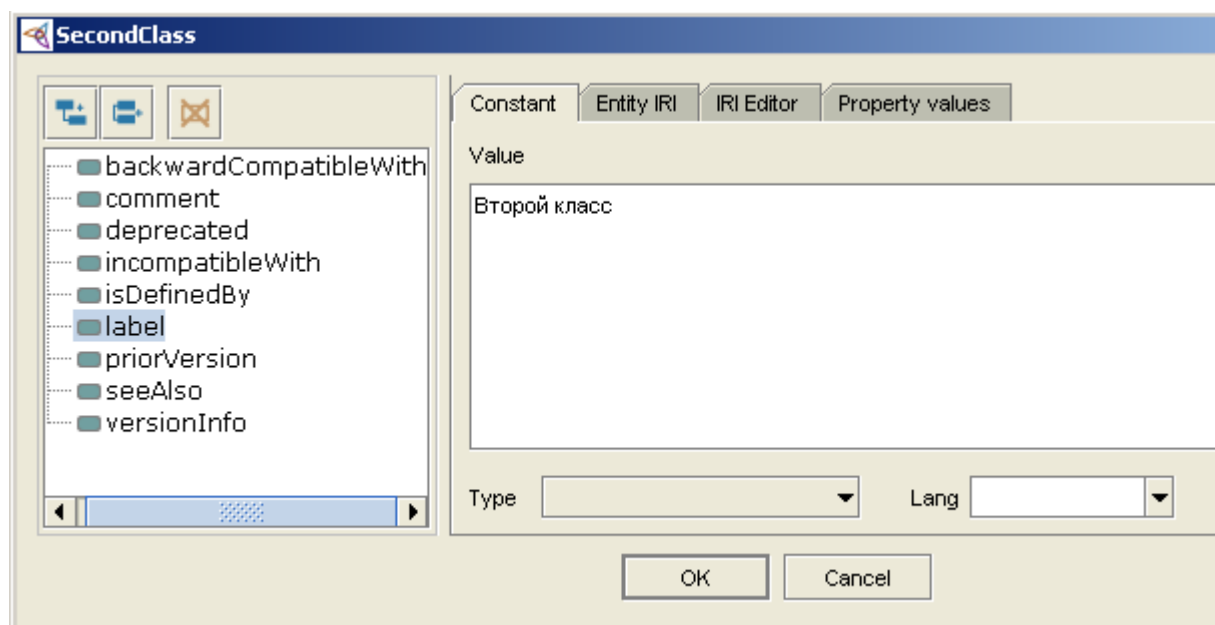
SecondClass

backwardCompatibleWith
comment
deprecated
incompatibleWith
isDefinedBy
label
priorVersion
seeAlso
versionInfo

Constant | Entity IRI | IRI Editor | Property values

Value

Второй класс

Type

Lang

OK

Cancel